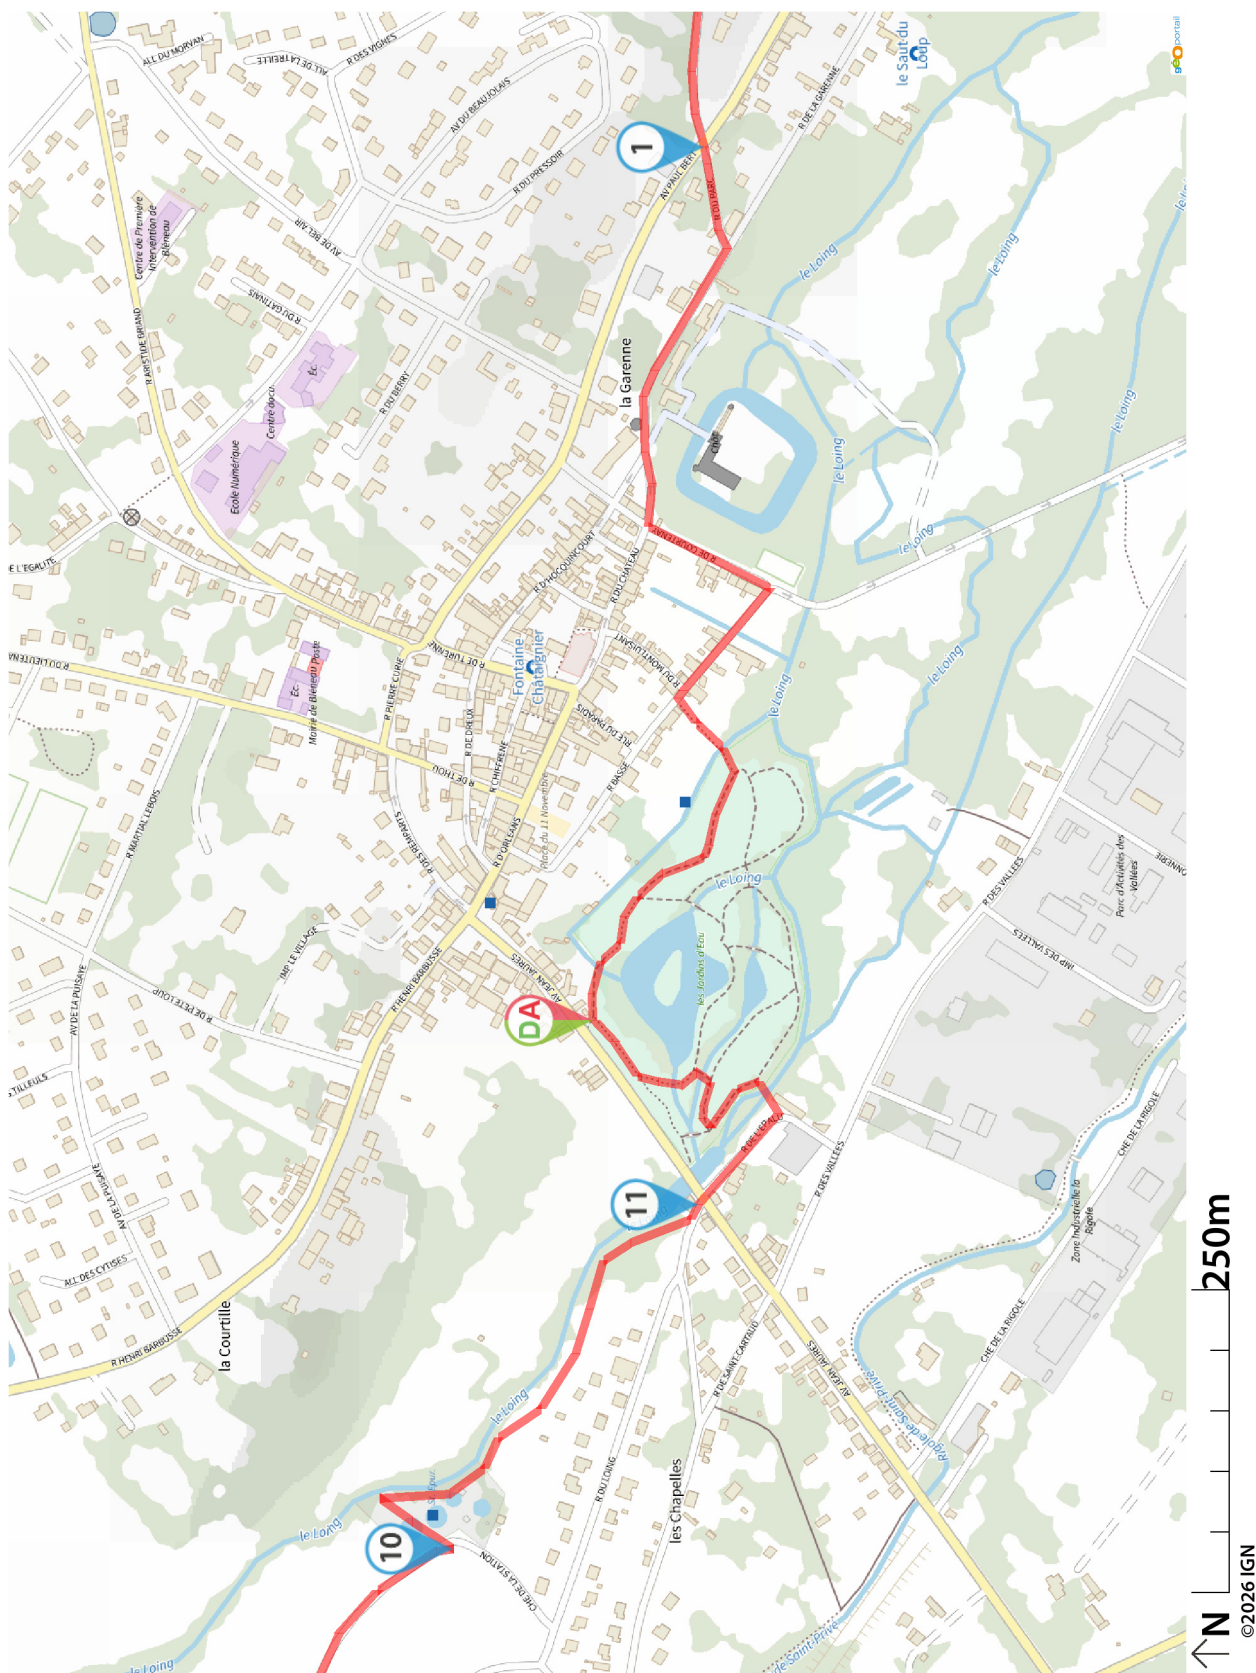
ALL DU MORVAN
ALL DE LA TREILLE
R DES VIGNES
AV DU BEAU SOLEIL
R DU PRESSOIR
AV PAUL BERT
R DU PARC
R DE LA GARENNE
le Saut du Loup
géoportail
1
AV DE BEL AIR
Centre de Première Intervention de Bléneau
R ARISTIDE BRIAND
R DU GATINAIS
Éc.
Centre socio.
École Numérique
R DU BERRY
la Garenne
le Loing
le Loing
le Loing
le Loing
le Loing
Chât.
R DE COURTENAY
R D'HOCQUINCOURT
R DU CHATEAU
R DE L'EGALITE
R DU LIEUTENANT
Éc.
Mairie de Bléneau Poste
R DE TURENNE
R PIERRE CURIE
Fontaine Chatenier
R DU MONT LUISANT
RUE DU PARADIS
le Loing
le Loing
R DE THOU
R DE DREUX
R CHIFFRENE
R BASSE
R MARTIAL LEBOIS
R D'ORLEANS
Place du 11 Novembre
R DES FLEURISTES
le Loing
Les Jardins d'Eau
R DES VALLEES
Parc d'Activités des Vallées
IMP DES VALLEES
IMP LE VILLAGE
R HENRI BARBUSSE
AV JEAN JAURES
R DE PETIT LOUP
D A
AV DE LA PUISAYE
LES TILLEULS
R DE L'EPAU
R DES VALLEES
CHE DE LA RIGOLE
11
AV DE LA PUISAYE
ALL DES CYTISES
Zone Industrielle la Rigole
R DE SAINT CARTAULT
R HENRI BARBUSSE
la Courtille
AV JEAN JAURES
CHE DE LA RIGOLE
Rigole de Saint-Privé
le Loing
R DU LONG
les Chapelles
10
le Loing
CHE DE LA STATION
le Loing
Rigole de Saint-Privé
250m
N
©2026 IGN